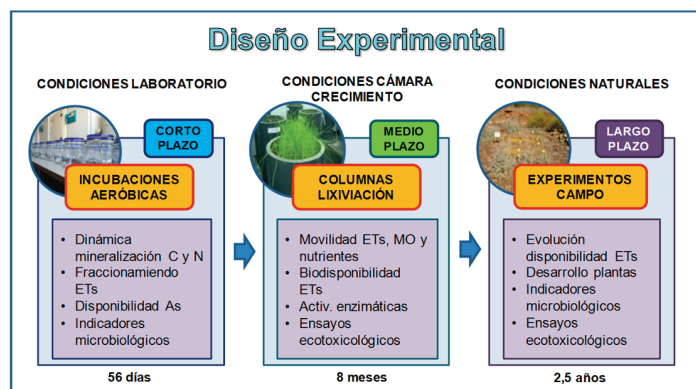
Diseño Experimental

CONDICIONES LABORATORIO

CORTO PLAZO

INCUBACIONES AERÓBICAS

- Dinámica mineralización C y N
- Fraccionamiendo ETs
- Disponibilidad As
- Indicadores microbiológicos

56 días

CONDICIONES CÁMARA CRECIMIENTO

MEDIO PLAZO

COLUMNAS LIXIVIACIÓN

- Movilidad ETs, MO y nutrientes
- Biodisponibilidad ETs
- Activ. enzimáticas
- Ensayos ecotoxicológicos

8 meses

CONDICIONES NATURALES

LARGO PLAZO

EXPERIMENTOS CAMPO

- Evolución disponibilidad ETs
- Desarrollo plantas
- Indicadores microbiológicos
- Ensayos ecotoxicológicos

2,5 años